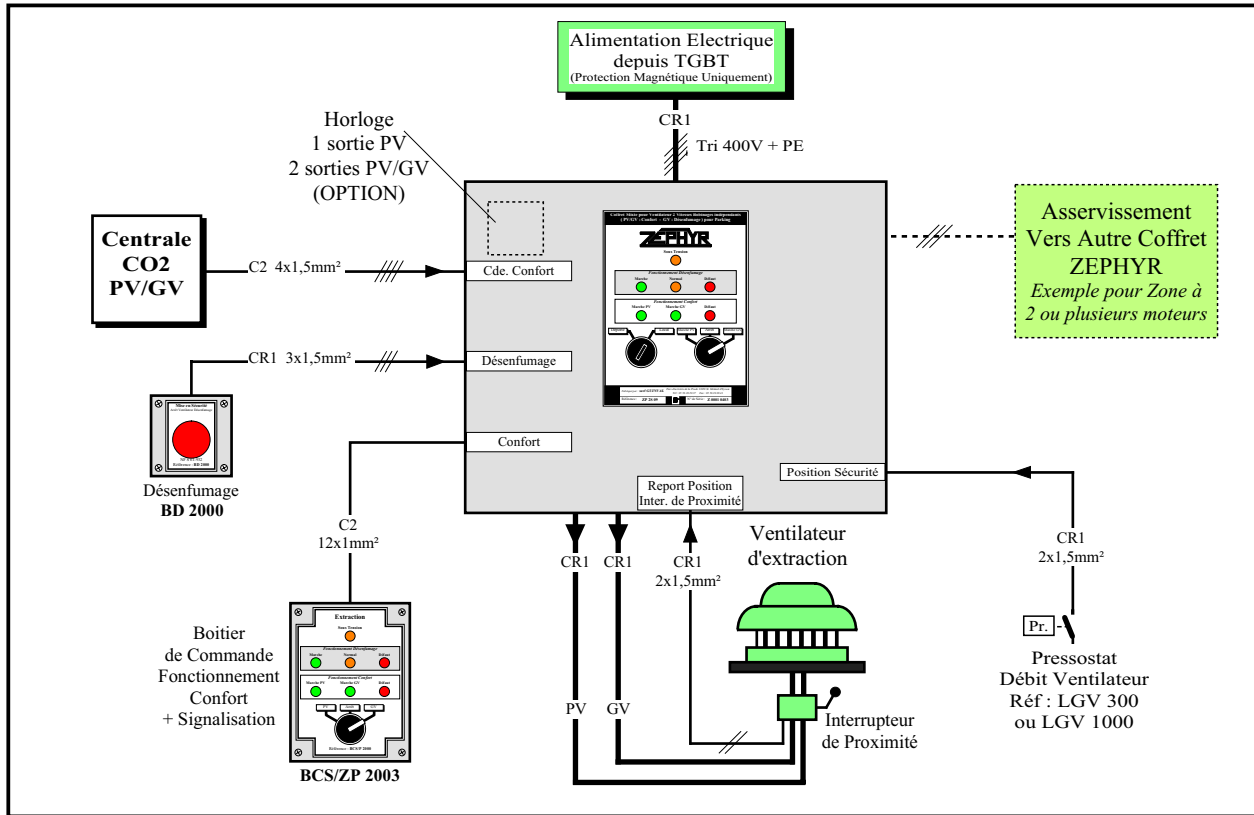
Alimentation Electrique depuis TGBT
(Protection Magnétique Uniquement)

CR1

Tri 400V + PE

Horloge
1 sortie PV
2 sorties PV/GV
(OPTION)

Centrale
CO2
PV/GV

C2 4x1,5mm²

Cde. Confort

CR1 3x1,5mm²

Désenfumage

Confort

Asservissement
Vers Autre Coffret
ZEPHYR
*Exemple pour Zone à 2 ou plusieurs moteurs*

ZEPHYR

Sous Tension

Fonctionnement Désenfumage

Marche

Normal

Défaut

Fonctionnement Confort

Marche PV

Marche GV

Défaut

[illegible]

ZP 25-99

Z 000 0483

Mise en Sécurité

Désenfumage
BD 2000

C2
12x1mm²

Boitier
de Commande
Fonctionnement
Confort
+ Signalisation

Extraction

Sous Tension

Fonctionnement Désenfumage

Marche

Normal

Défaut

Fonctionnement Confort

Marche PV

Marche GV

Défaut

Référence : BCS/ZP 2000

BCS/ZP 2003

Report Position
Inter. de Proximité

Position Sécurité

CR1

CR1

CR1
2x1,5mm²

Ventilateur
d'extraction

PV

GV

Interrupteur
de Proximité

CR1
2x1,5mm²

Pr.

Pressostat
Débit Ventilateur
Réf : LGV 300
ou LGV 1000